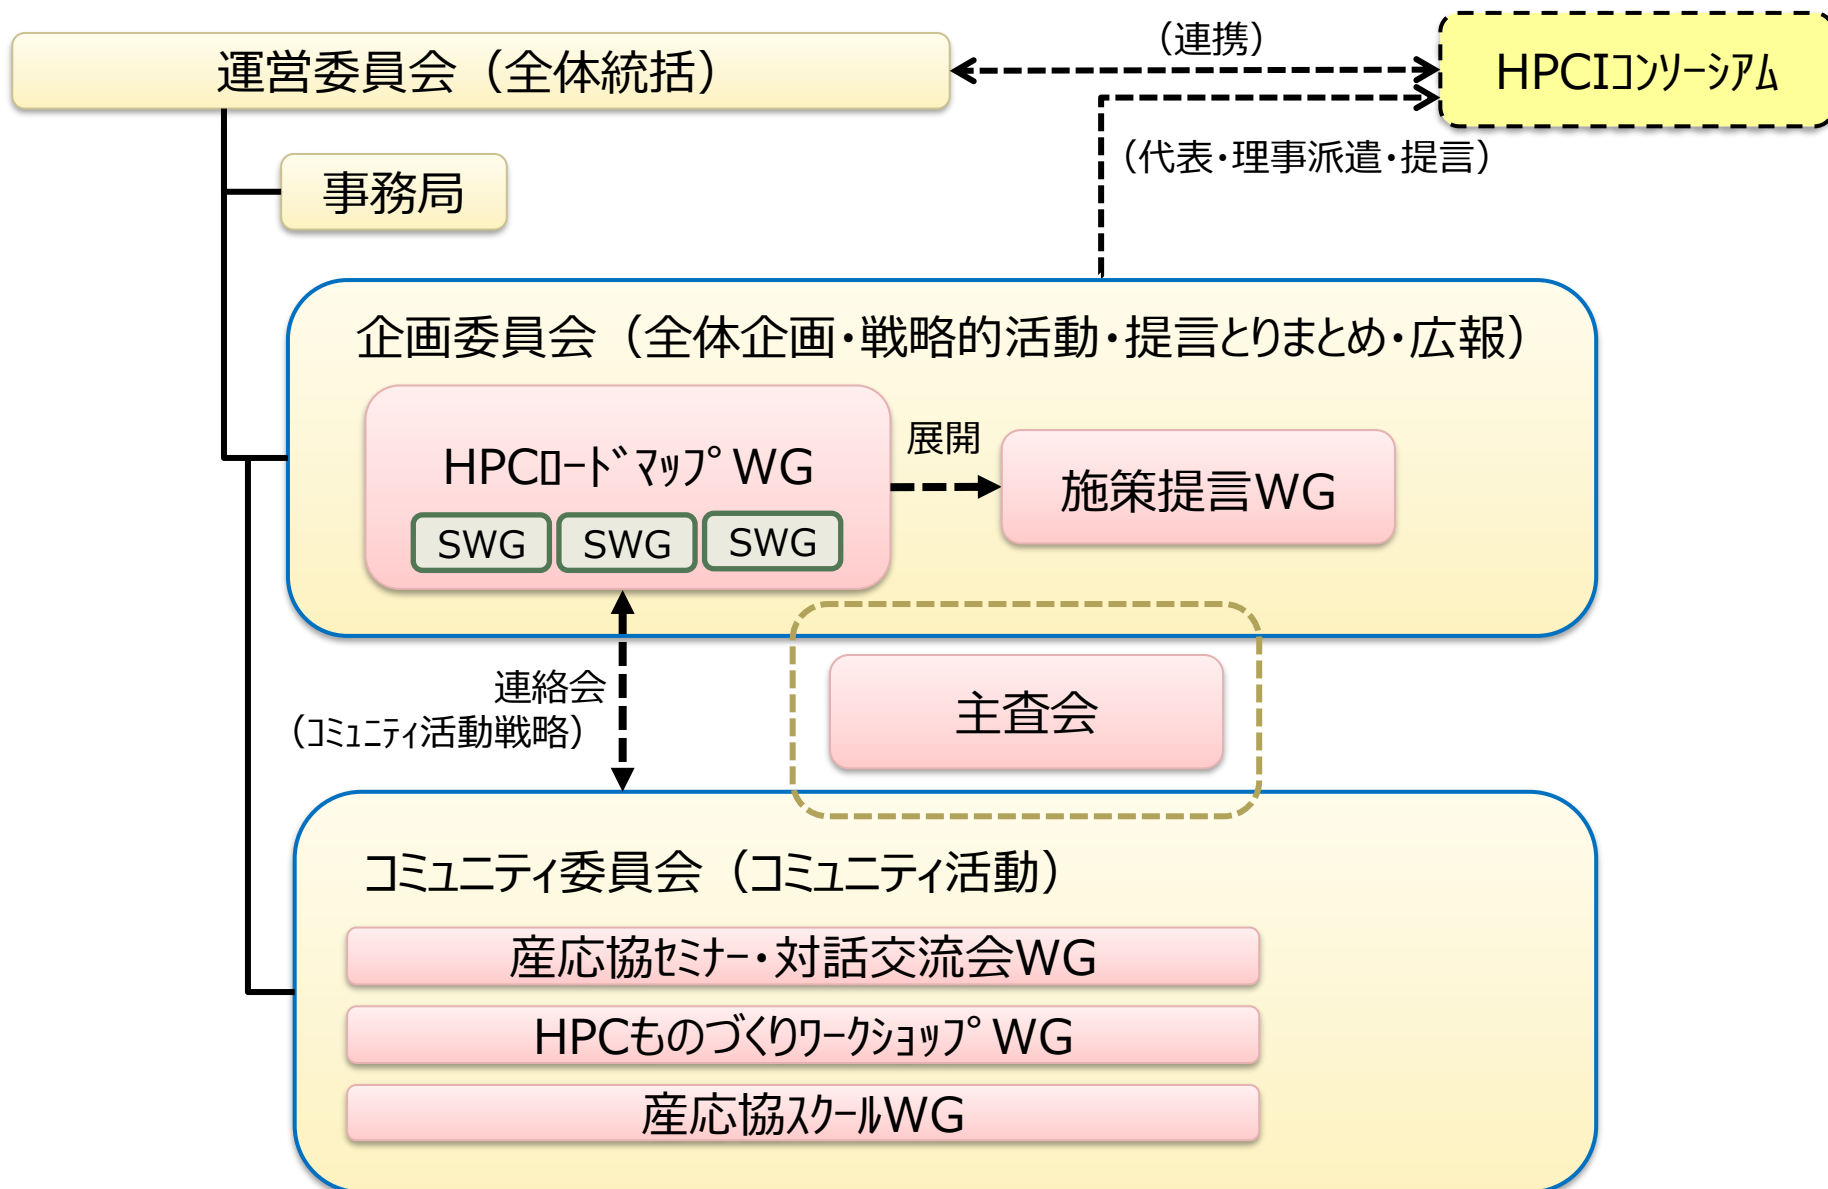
運営委員会（全体統括）

（連携）

HPCIコンソーシアム

（代表・理事派遣・提言）

事務局

企画委員会（全体企画・戦略的活動・提言とりまとめ・広報）

HPCロードマップWG

SWG

SWG

SWG

展開

施策提言WG

連絡会
（コミュニティ活動戦略）

主査会

コミュニティ委員会（コミュニティ活動）

産応協セミナー・対話交流会WG

HPCものづくりワークショップWG

産応協スクールWG